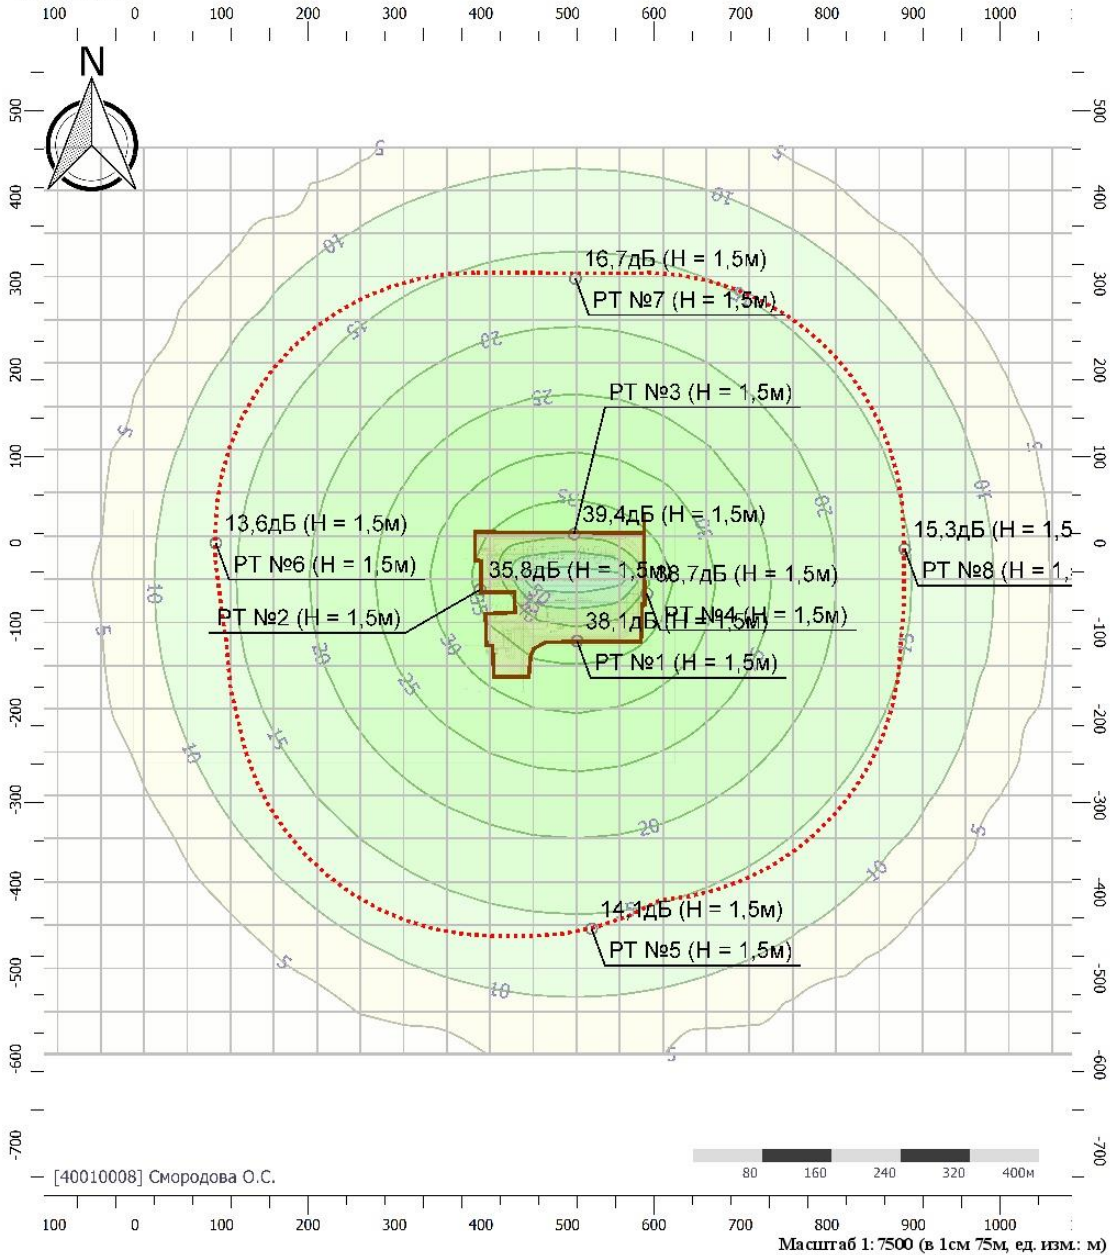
100 0 100 200 300 400 500 600 700 800 900 1000

N

500 400 300 200 100 0 -100 -200 -300 -400 -500 -600 -700

5
5
10
10
15
20
25
5
10
5
25
30
30
35
20
25
15
10
5
20
15
10
5
10
5

16,7дБ (H = 1,5м)
PT №7 (H = 1,5м)
PT №3 (H = 1,5м)
39,4дБ (H = 1,5м)
13,6дБ (H = 1,5м)
PT №6 (H = 1,5м)
35,8дБ (H = 1,5м)
38,7дБ (H = 1,5м)
15,3дБ (H = 1,5
PT №8 (H = 1,
PT №2 (H = 1,5м)
PT №4 (H = 1,5м)
38,1дБ (H = 1,5м)
PT №1 (H = 1,5м)
14,1дБ (H = 1,5м)
PT №5 (H = 1,5м)

[40010008] Смородова О.С.

80 160 240 320 400м

100 0 100 200 300 400 500 600 700 800 900 1000

Масштаб 1: 7500 (в 1см 75м, ед. изм: м)